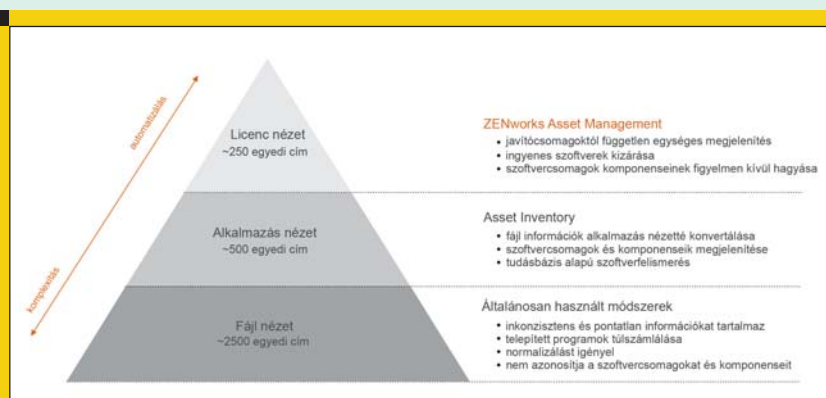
automatizálás

komplexitás

Licenc nézet
~250 egyedi cím

Alkalmazás nézet
~500 egyedi cím

Fájl nézet
~2500 egyedi cím

ZENworks Asset Management
• javítócsomagoktól független egységes megjelenítés
• ingyenes szoftverek kizárása
• szoftvercsomagok komponenseinek figyelmen kívül hagyása

Asset Inventory
• fájl információk alkalmazás nézetté konvertálása
• szoftvercsomagok és komponenseik megjelenítése
• tudásbázis alapú szoftverfelismerés

Általánosan használt módszerek
• inkonzisztens és pontatlan információkat tartalmaz
• telepített programok túlszámlálása
• normalizálást igényel
• nem azonosítja a szoftvercsomagokat és komponenseit